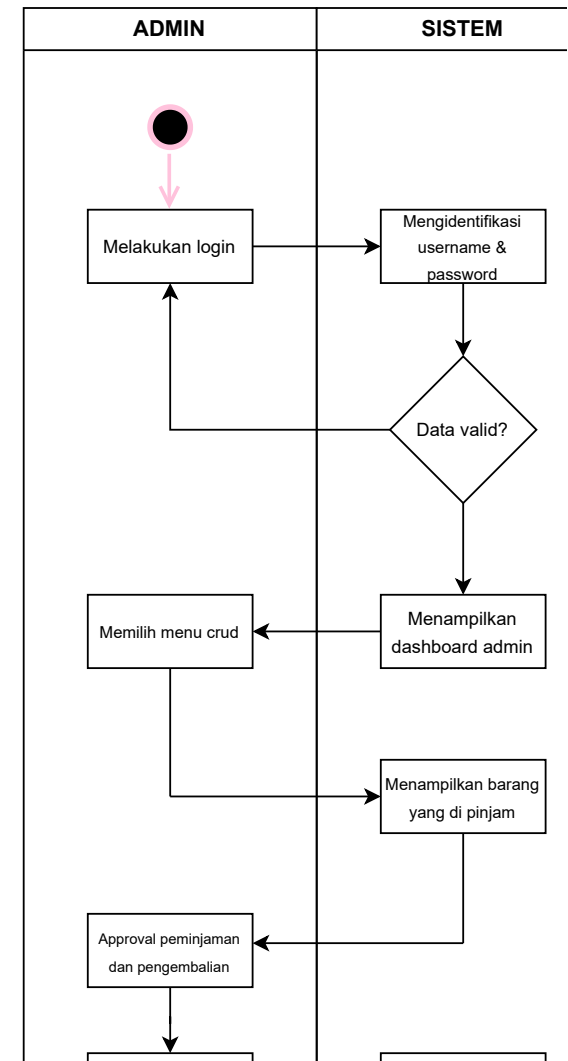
| ADMIN | SISTEM |
|---|---|

Melakukan login

Mengidentifikasi username & password

Data valid?

Memilih menu crud

Menampilkan dashboard admin

Menampilkan barang yang di pinjam

Approval peminjaman dan pengembalian